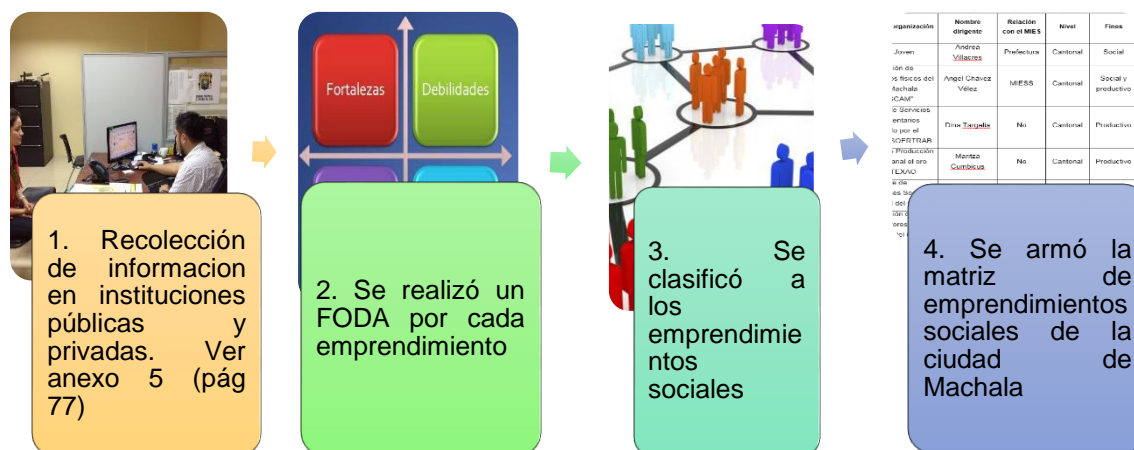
1. Recolección de informacion en instituciones públicas y privadas. Ver anexo 5 (pág 77)

Fortalezas

Debilidades

2. Se realizó un FODA por cada emprendimiento

3. Se clasificó a los emprendimientos sociales

| rganización | Nombre dirigente | Relación con el MIES | Nivel | Fines |
|---|---|---|---|---|
| Joven | Andrea Villacres | Prefectura | Cantonal | Social |
| ión de s físicos del Machala CAM" | Angel Chavez Vélez | MIESS | Cantonal | Social y productivo |
| e Servicios entarios o por el OFRTRAB | Dina Tangelis | No | Cantonal | Productivo |
| Producción anal el oro TEXAO | Maritza Cumbicus | No | Cantonal | Productivo |

4. Se armó la matriz de emprendimientos sociales de la ciudad de Machala